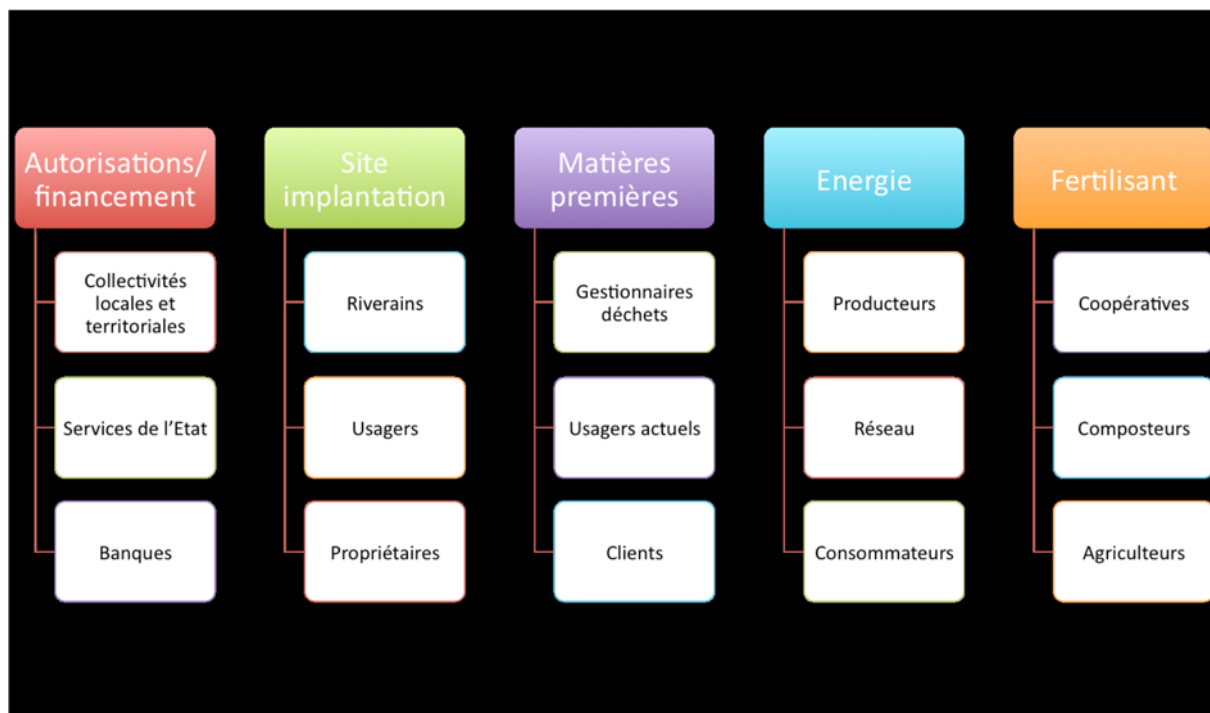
Autorisations/ financement

Collectivités locales et territoriales

Services de l'Etat

Banques

Site implantation

Riverains

Usagers

Propriétaires

Matières premières

Gestionnaires déchets

Usagers actuels

Clients

Energie

Producteurs

Réseau

Consommateurs

Fertilisant

Coopératives

Composteurs

Agriculteurs